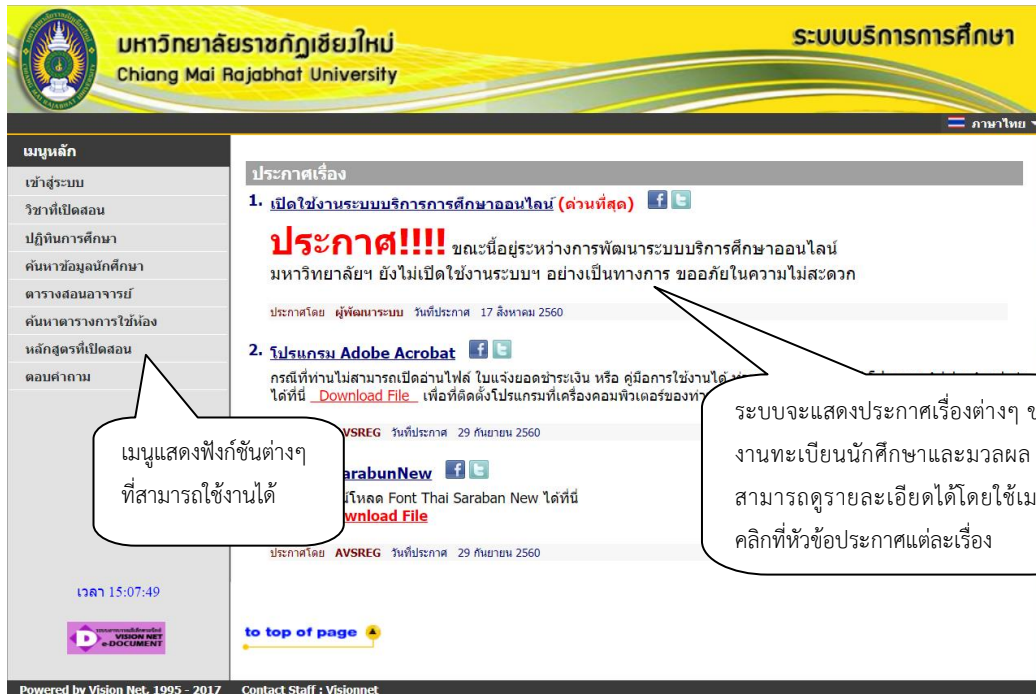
มหาวิทยาลัยราชภัฏเชียงใหม่
Chiang Mai Rajabhat University

ระบบบริการการศึกษา

ภาษาไทย

เมนูหลัก
เข้าสู่ระบบ
วิชาที่เปิดสอน
ปฏิทินการศึกษา
ค้นหาข้อมูลนักศึกษา
ตารางสอนอาจารย์
ค้นหาตารางการใช้ห้อง
หลักสูตรที่เปิดสอน
ตอบคำถาม

ประกาศเรื่อง

1. เปิดใช้งานระบบบริการการศึกษาออนไลน์ (ด่วนที่สุด)

ประกาศ!!!! ขณะนี้อยู่ระหว่างการพัฒนาระบบบริการการศึกษาออนไลน์ มหาวิทยาลัยฯ ยังไม่เปิดใช้งานระบบฯ อย่างเป็นทางการ ขออภัยในความไม่สะดวก

ประกาศโดย ผู้พัฒนาระบบ วันที่ประกาศ 17 สิงหาคม 2560

2. โปรแกรม Adobe Acrobat

กรณีที่ท่านไม่สามารถเปิดอ่านไฟล์ ใบแจ้งยอดชำระเงิน หรือ คู่มือการใช้งานได้ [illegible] ได้ที่นี่ Download File เพื่อติดตั้งโปรแกรมที่เครื่องคอมพิวเตอร์ของท่า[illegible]

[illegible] AVSREG วันที่ประกาศ 29 กันยายน 2560

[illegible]arabunNew

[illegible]โหลด Font Thai Saraban New ได้ที่นี่ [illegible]wnload File

ประกาศโดย AVSREG วันที่ประกาศ 29 กันยายน 2560

เมนูแสดงฟังก์ชันต่างๆ ที่สามารถใช้งานได้

ระบบจะแสดงประกาศเรื่องต่างๆ ข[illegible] งานทะเบียนนักศึกษาและมวลผล สามารถดูรายละเอียดได้โดยใช้เม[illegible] คลิกที่หัวข้อประกาศแต่ละเรื่อง

เวลา 15:07:49

VISION NET e-DOCUMENT

to top of page

Powered by Vision Net, 1995 - 2017 Contact Staff : Visionnet